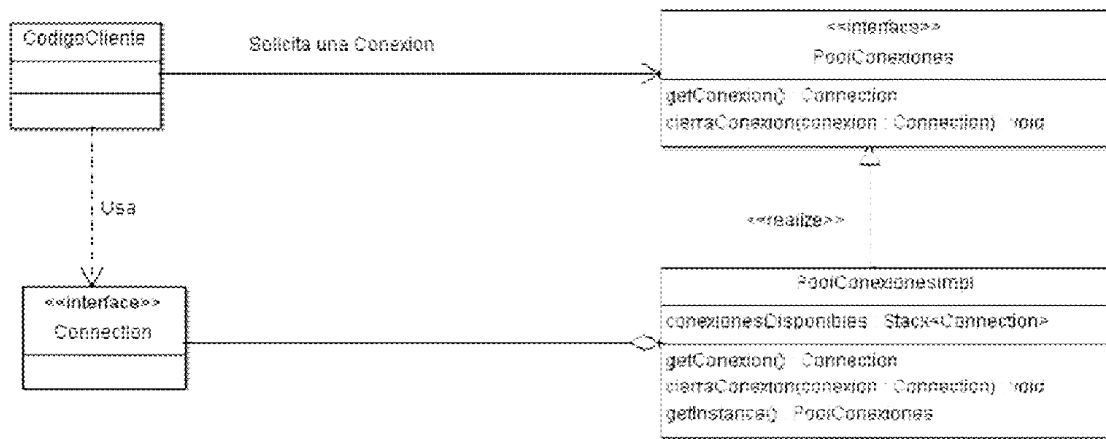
CodigoCliente

Solicita una Conexion

<<interface>>
PoolConexiones

getConexion() : Connection
cierraConexion(conexion : Connection) : void

Usa

<<realize>>

<<interface>>
Connection

PoolConexionesImpl

conexionesDisponibles : Stack<Connection>

getConexion() : Connection
cierraConexion(conexion : Connection) : void
getInstance() : PoolConexiones